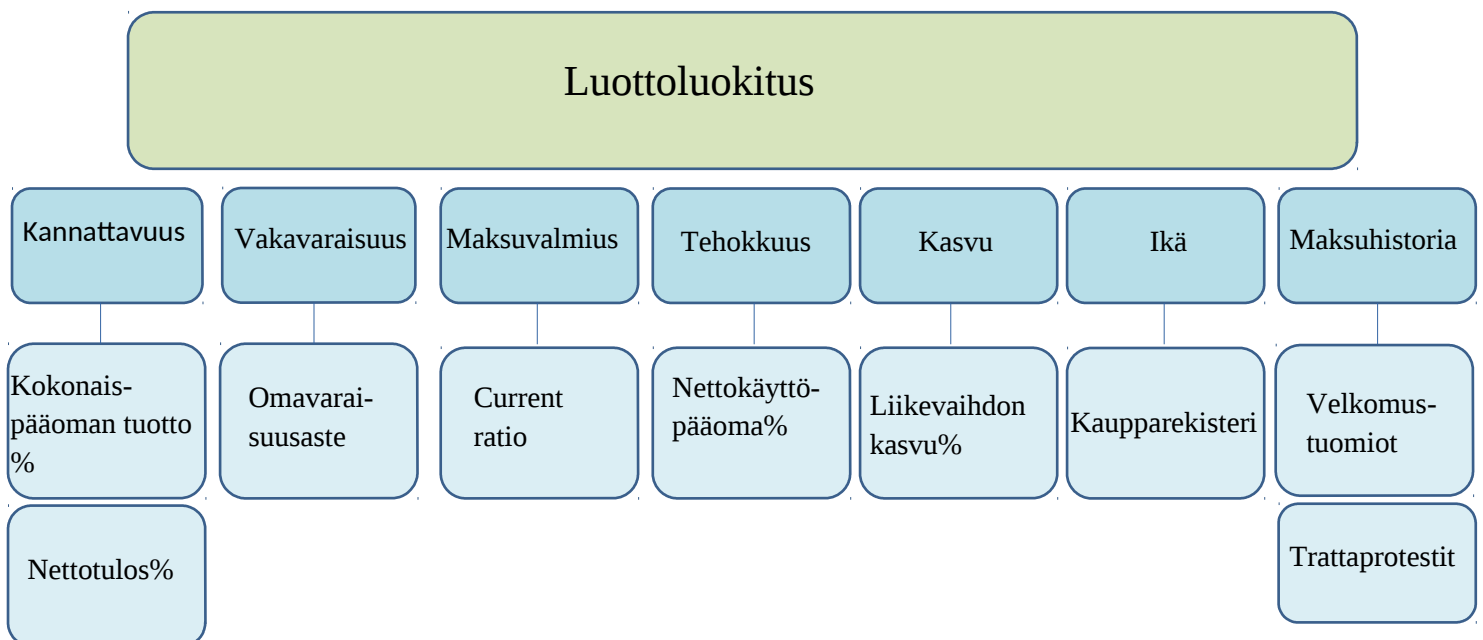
Luottoluokitus

Kannattavuus

Kokonaispääoman tuotto %

Nettotulos%

Vakavaraisuus

Omavaraisuusaste

Maksuvalmius

Current ratio

Tehokkuus

Nettokäyttöpääoma%

Kasvu

Liikevaihdon kasvu%

Ikä

Kaupparekisteri

Maksuhistoria

Velkomustuomiot

Trattaprotestit